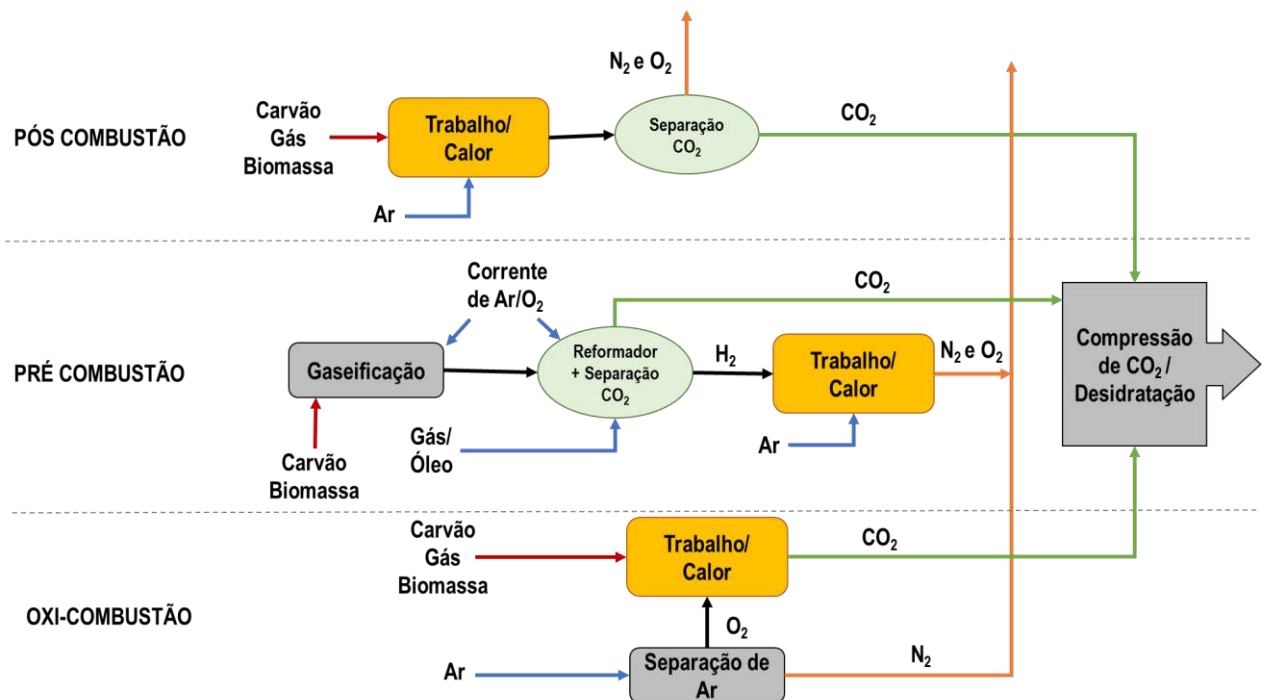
PÓS COMBUSTÃO

Carvão
Gás
Biomassa

Trabalho/
Calor

Ar

$N_2$ e $O_2$

Separação
$CO_2$

$CO_2$

PRÉ COMBUSTÃO

Corrente
de Ar/$O_2$

$CO_2$

Gaseificação

Reformador
+ Separação
$CO_2$

$H_2$

Trabalho/
Calor

$N_2$ e $O_2$

Carvão
Biomassa

Gás/
Óleo

Ar

Compressão
de $CO_2$ /
Desidratação

OXI-COMBUSTÃO

Carvão
Gás
Biomassa

Trabalho/
Calor

$CO_2$

$O_2$

Ar

Separação de
Ar

$N_2$